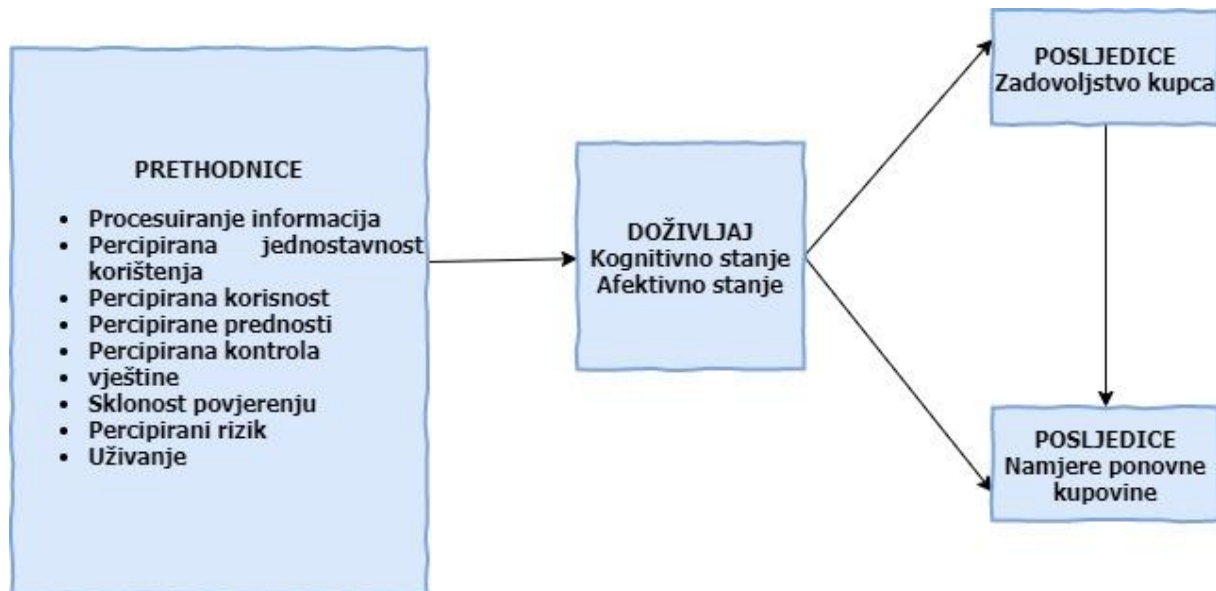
PRETHODNICE

- Procesuiranje informacija
- Percipirana jednostavnost korištenja
- Percipirana korisnost
- Percipirane prednosti
- Percipirana kontrola
- vještine
- Sklonost povjerenju
- Percipirani rizik
- Uživanje

DOŽIVLJAJ
Kognitivno stanje
Afektivno stanje

POSLJEDICE
Zadovoljstvo kupca

POSLJEDICE
Namjere ponovne kupovine